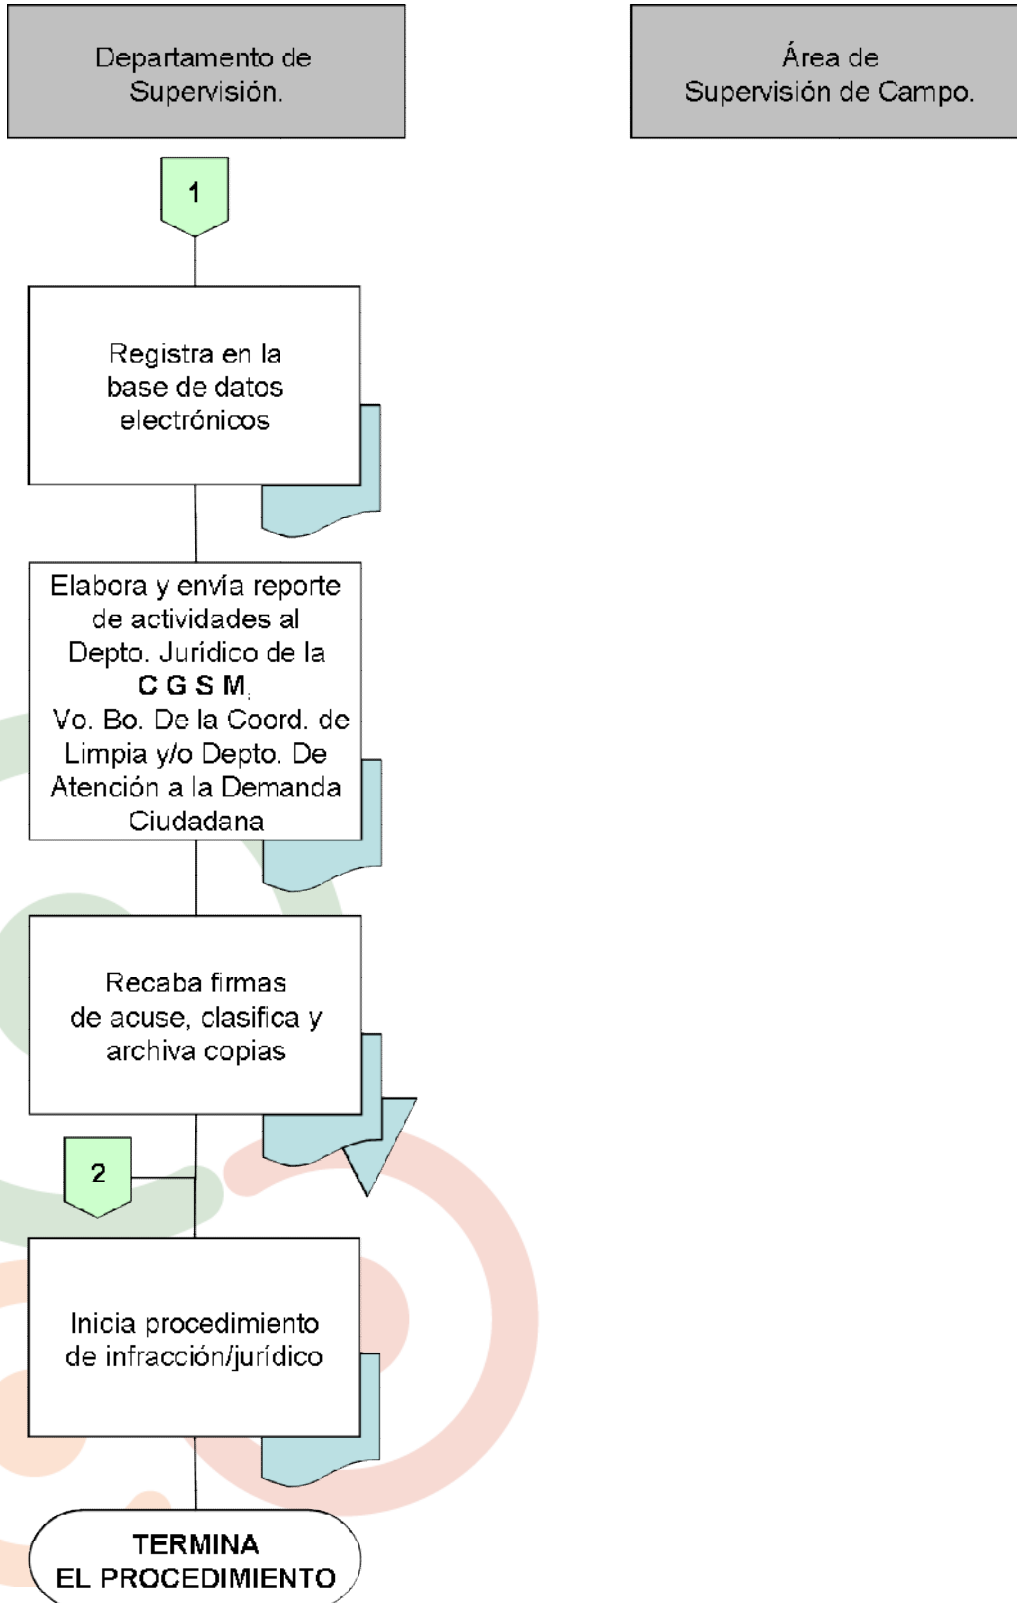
Departamento de Supervisión.

Área de Supervisión de Campo.

1

Registra en la base de datos electrónicos

Elabora y envía reporte de actividades al Depto. Jurídico de la **C G S M.** Vo. Bo. De la Coord. de Limpia y/o Depto. De Atención a la Demanda Ciudadana

Recaba firmas de acuse, clasifica y archiva copias

2

Inicia procedimiento de infracción/jurídico

TERMINA EL PROCEDIMIENTO